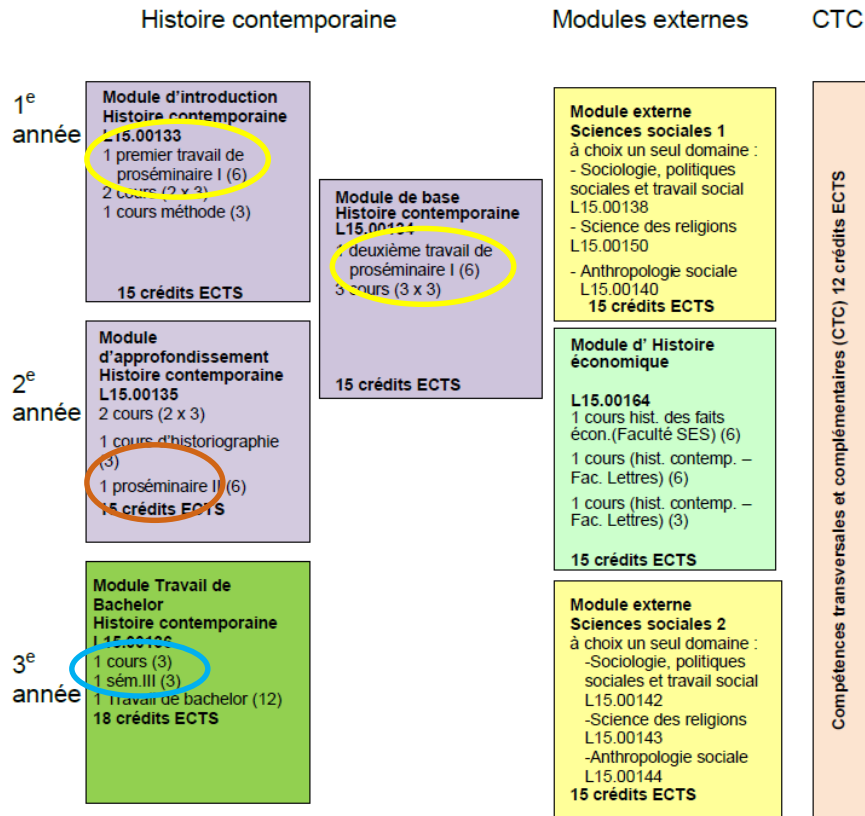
Histoire contemporaine

Modules externes

CTC

1$^{e}$ année

Module d'introduction Histoire contemporaine L15.00133
1 premier travail de proséminaire I (6)
2 cours (2 x 3)
1 cours méthode (3)

15 crédits ECTS

Module de base Histoire contemporaine L15.00134
1 deuxième travail de proséminaire I (6)
3 cours (3 x 3)

15 crédits ECTS

Module externe Sciences sociales 1
à choix un seul domaine :
- Sociologie, politiques sociales et travail social L15.00138
- Science des religions L15.00150
- Anthropologie sociale L15.00140
15 crédits ECTS

2$^{e}$ année

Module d'approfondissement Histoire contemporaine L15.00135
2 cours (2 x 3)
1 cours d'historiographie (3)
1 proséminaire II (6)
15 crédits ECTS

Module d' Histoire économique

L15.00164
1 cours hist. des faits écon.(Faculté SES) (6)
1 cours (hist. contemp. – Fac. Lettres) (6)
1 cours (hist. contemp. – Fac. Lettres) (3)

15 crédits ECTS

3$^{e}$ année

Module Travail de Bachelor Histoire contemporaine L15.00136
1 cours (3)
1 sém.III (3)
1 Travail de bachelor (12)
18 crédits ECTS

Module externe Sciences sociales 2
à choix un seul domaine :
-Sociologie, politiques sociales et travail social L15.00142
-Science des religions L15.00143
-Anthropologie sociale L15.00144
15 crédits ECTS

Compétences transversales et complémentaires (CTC) 12 crédits ECTS